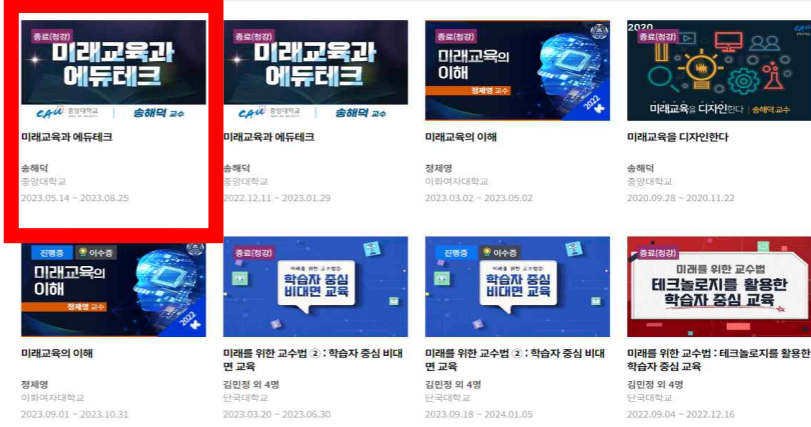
종료(청강)
미래교육과 에듀테크
CAU 중앙대학교 | 송해덕 교수

미래교육과 에듀테크

송해덕
중앙대학교
2023.05.14 ~ 2023.08.25

종료(청강)
미래교육과 에듀테크
CAU 중앙대학교 | 송해덕 교수

미래교육과 에듀테크

송해덕
중앙대학교
2022.12.11 ~ 2023.01.29

종료(청강)
미래교육의 이해
정제영 교수
2022 K

미래교육의 이해

정제영
이화여자대학교
2023.03.02 ~ 2023.05.02

2020
미래교육을 디자인한다 | 송해덕 교수

미래교육을 디자인한다

송해덕
중앙대학교
2020.09.28 ~ 2020.11.22

진행중 이수중
미래교육의 이해
정제영 교수
2022 K

미래교육의 이해

정제영
이화여자대학교
2023.09.01 ~ 2023.10.31

종료(청강)
미래를 위한 교수법
학습자 중심 비대면 교육

미래를 위한 교수법 ② : 학습자 중심 비대면 교육

김민정 외 4명
단국대학교
2023.03.20 ~ 2023.06.30

진행중 이수중
미래를 위한 교수법
학습자 중심 비대면 교육

미래를 위한 교수법 ② : 학습자 중심 비대면 교육

김민정 외 4명
단국대학교
2023.09.18 ~ 2024.01.05

종료(청강)
미래를 위한 교수법
테크놀로지를 활용한 학습자 중심 교육

미래를 위한 교수법 : 테크놀로지를 활용한 학습자 중심 교육

김민정 외 4명
단국대학교
2022.09.04 ~ 2022.12.16